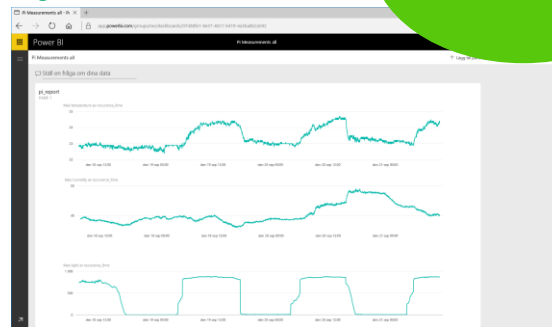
Pi Measurements all - Pi

app.powerbi.com/groups/me/dashboards/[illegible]

Power BI

Pi Measurements all

Pi Measurements all

Lägg till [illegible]

Ställ en fråga om dina data

pi_report

Max temperature av occurrence_time

30

25

20

den 18 aug 12:00

den 19 aug 00:00

den 19 aug 12:00

den 20 aug 00:00

den 20 aug 12:00

den 21 aug 00:00

den 21 aug 12:00

Max humidity av occurrence_time

50

40

den 18 aug 12:00

den 19 aug 00:00

den 19 aug 12:00

den 20 aug 00:00

den 20 aug 12:00

den 21 aug 00:00

den 21 aug 12:00

Max light av occurrence_time

1 000

500

0

den 18 aug 12:00

den 19 aug 00:00

den 19 aug 12:00

den 20 aug 00:00

den 20 aug 12:00

den 21 aug 00:00

den 21 aug 12:00